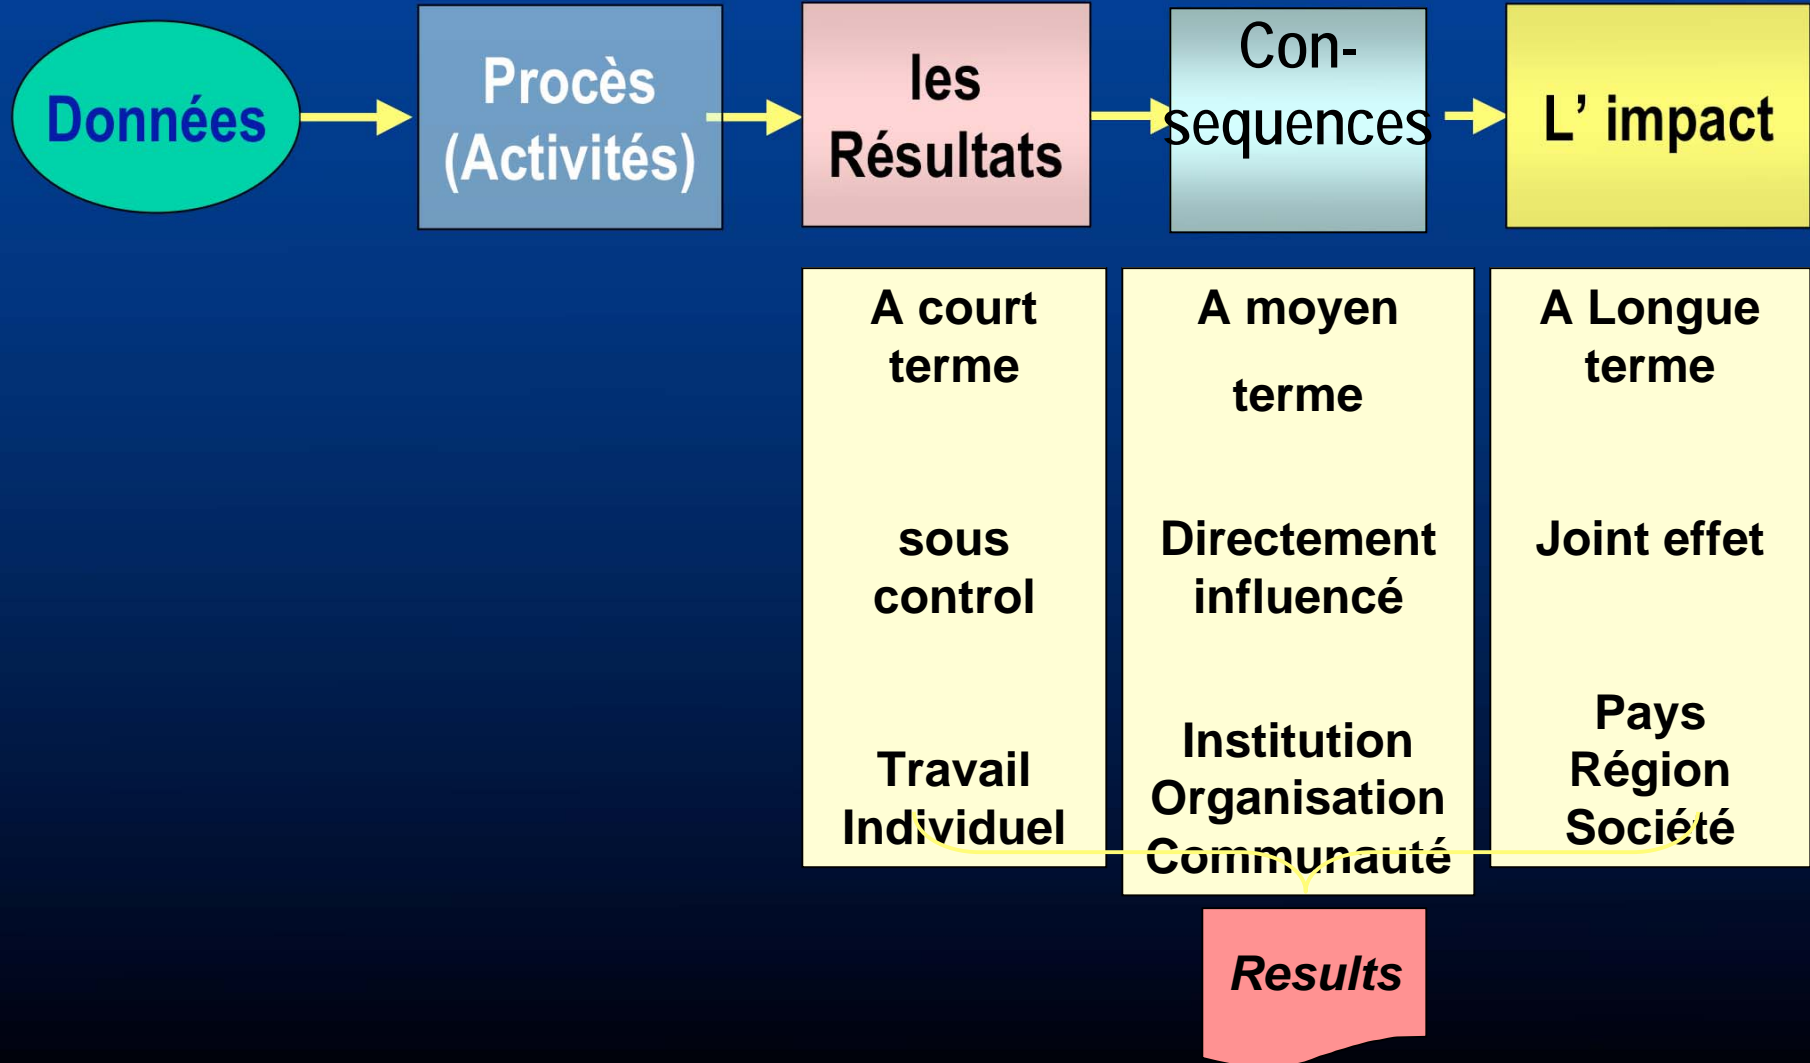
Données

Procès (Activités)

les Résultats

Consequences

L' impact

A court terme

sous control

Travail Individuel

A moyen terme

Directement influencé

Institution Organisation Communauté

A Longue terme

Joint effet

Pays Région Société

Results